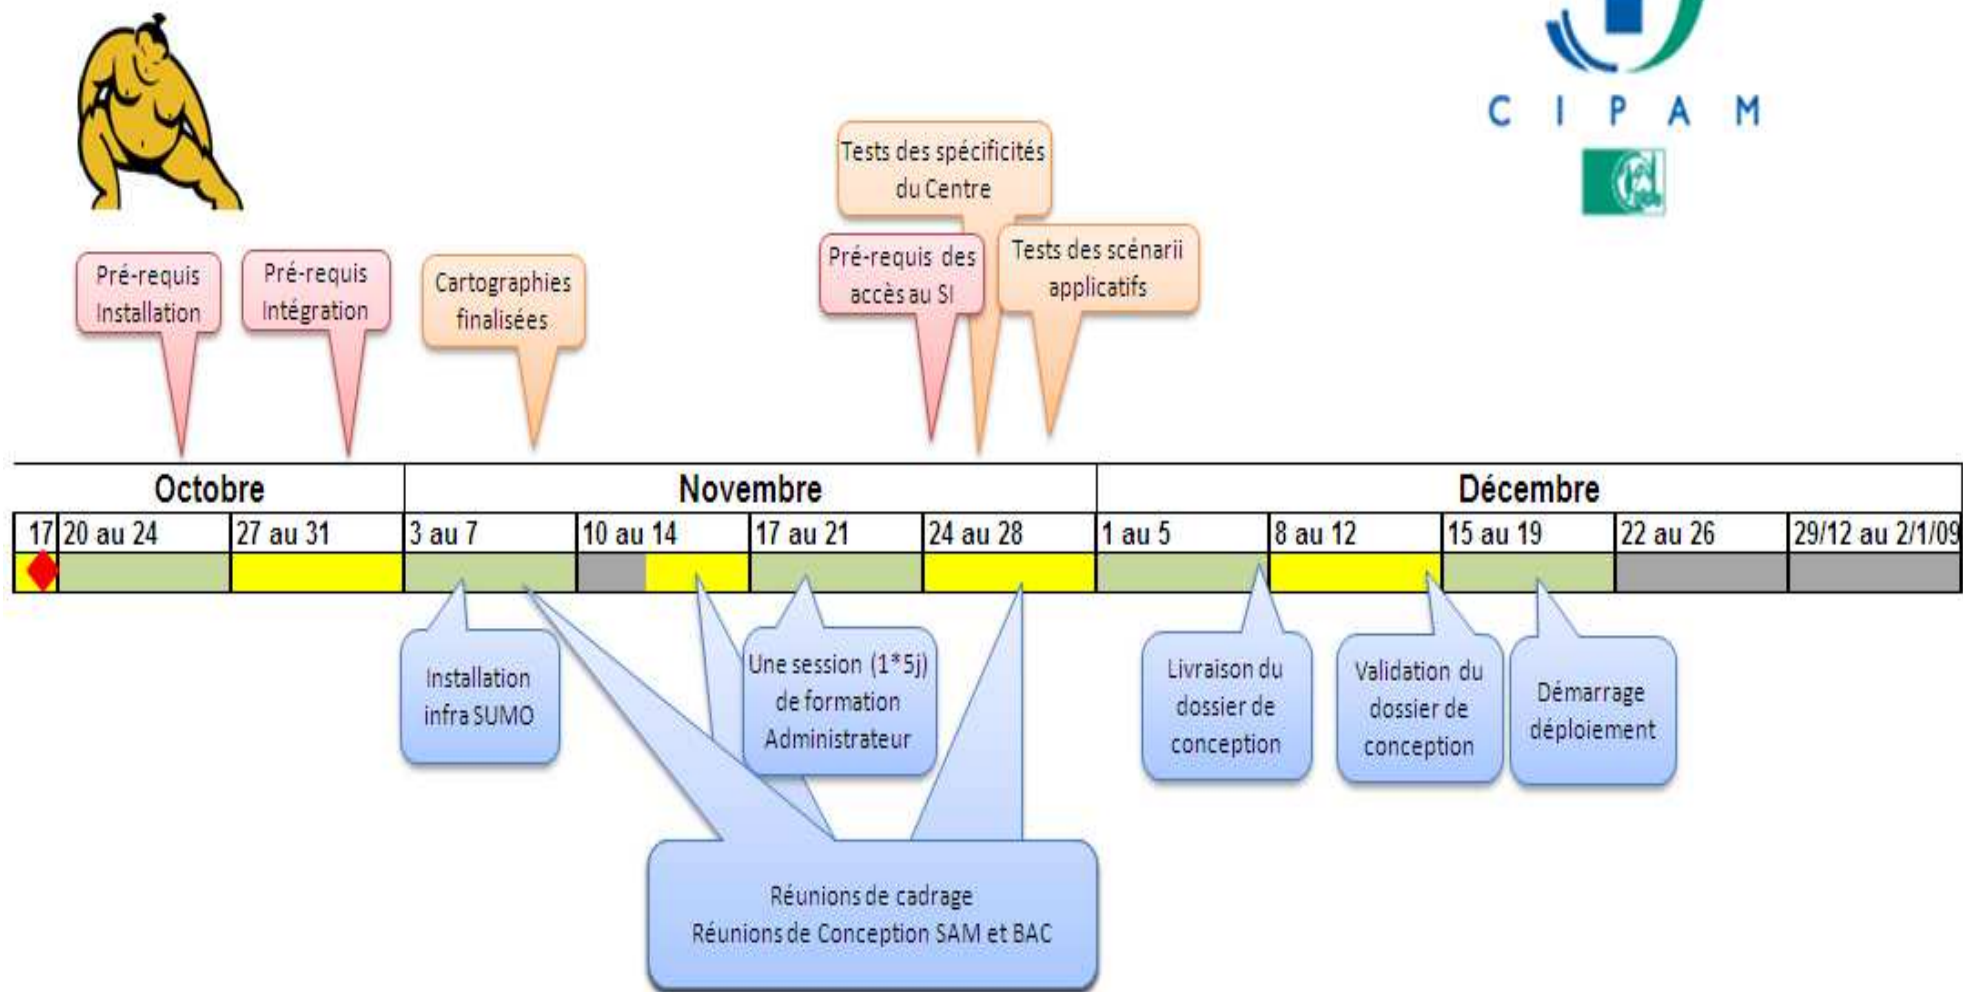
C I P A M

Tests des spécificités du Centre

Pré-requis Installation

Pré-requis Intégration

Cartographies finalisées

Pré-requis des accès au SI

Tests des scénarii applicatifs

| Octobre | | | Novembre | | | | Décembre | | | | |
|---|---|---|---|---|---|---|---|---|---|---|---|
| 17 | 20 au 24 | 27 au 31 | 3 au 7 | 10 au 14 | 17 au 21 | 24 au 28 | 1 au 5 | 8 au 12 | 15 au 19 | 22 au 26 | 29/12 au 2/1/09 |

Installation infra SUMO

Une session (1*5j) de formation Administrateur

Livraison du dossier de conception

Validation du dossier de conception

Démarrage déploiement

Réunions de cadrage
Réunions de Conception SAM et BAC